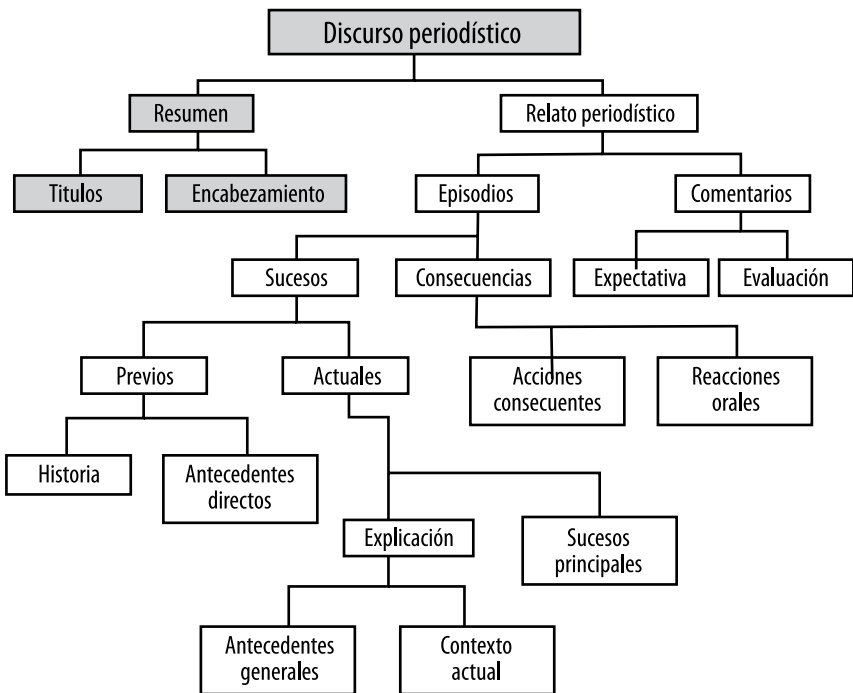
Discurso periodístico

Resumen

Relato periodístico

Titulos

Encabezamiento

Episodios

Comentarios

Sucesos

Consecuencias

Expectativa

Evaluación

Previos

Actuales

Acciones consecuentes

Reacciones orales

Historia

Antecedentes directos

Explicación

Sucesos principales

Antecedentes generales

Contexto actual